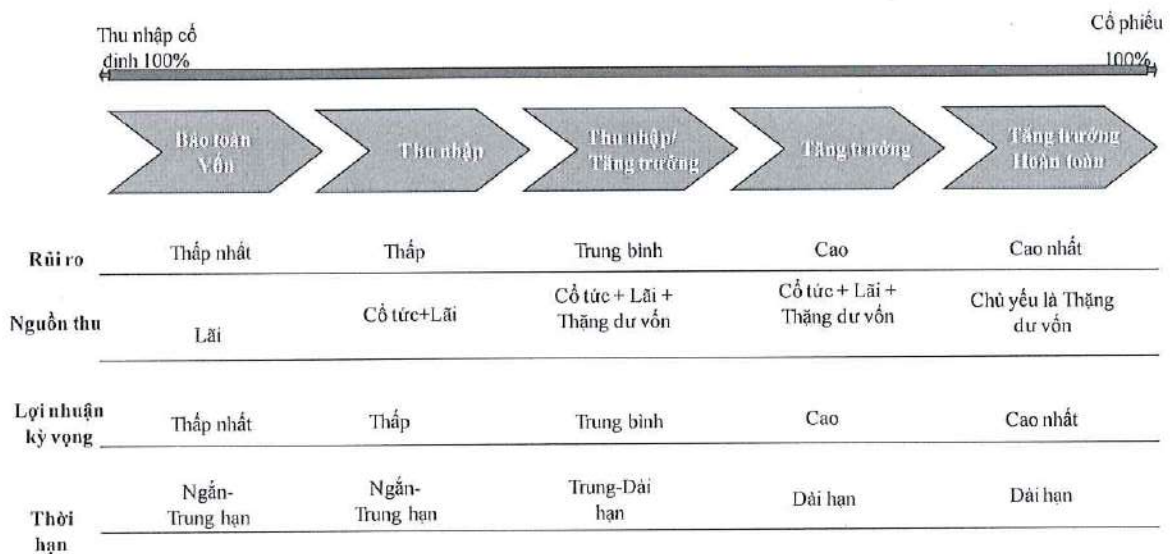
Thu nhập cố định 100%

Cổ phiếu 100%

Bảo toàn Vốn

Thu nhập

Thu nhập/ Tăng trưởng

Tăng trưởng

Tăng trưởng Hoàn toàn

| | | | | | |
|---|---|---|---|---|---|
| Rủi ro | Thấp nhất | Thấp | Trung bình | Cao | Cao nhất |
| Nguồn thu | Lãi | Cổ tức+Lãi | Cổ tức + Lãi + Thặng dư vốn | Cổ tức + Lãi + Thặng dư vốn | Chủ yếu là Thặng dư vốn |
| Lợi nhuận kỳ vọng | Thấp nhất | Thấp | Trung bình | Cao | Cao nhất |
| Thời hạn | Ngắn-Trung hạn | Ngắn-Trung hạn | Trung-Dài hạn | Dài hạn | Dài hạn |